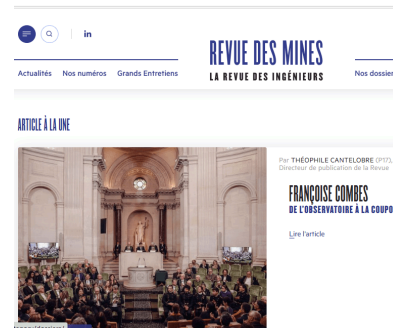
in

REVUE DES MINES
LA REVUE DES INGÉNIEURS

Actualités Nos numéros Grands Entretiens Nos dossier

ARTICLE À LA UNE

Par THÉOPHILE CANTELOBRE (P17), Directeur de publication de la Revue

FRANÇOISE COMBES
DE L'OBSERVATOIRE À LA COUPO

Lire l'article